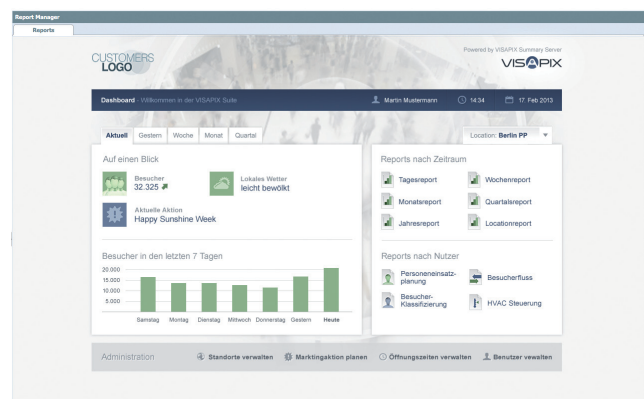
Report Manager

Reports

CUSTOMERS LOGO

Powered by VISAPIX Summary Server

VISAPIX

Dashboard · Willkommen in der VISAPIX Suite

Martin Mustermann

14:34

17. Feb 2013

Aktuell | Gestern | Woche | Monat | Quartal

Location: Berlin PP

Auf einen Blick

Besucher
32.325

Lokales Wetter
leicht bewölkt

Aktuelle Aktion
Happy Sunshine Week

Besucher in den letzten 7 Tagen

20.000
15.000
10.000
5.000

Samstag | Montag | Dienstag | Mittwoch | Donnerstag | Gestern | Heute

Reports nach Zeitraum

Tagesreport
Wochenreport
Monatsreport
Quartalsreport
Jahresreport
Locationreport

Reports nach Nutzer

Personeneinsatzplanung
Besucherfluss
Besucher-Klassifizierung
HVAC Steuerung

Administration

Standorte verwalten
Marktingaktion planen
Öffnungszeiten verwalten
Benutzer vewalten